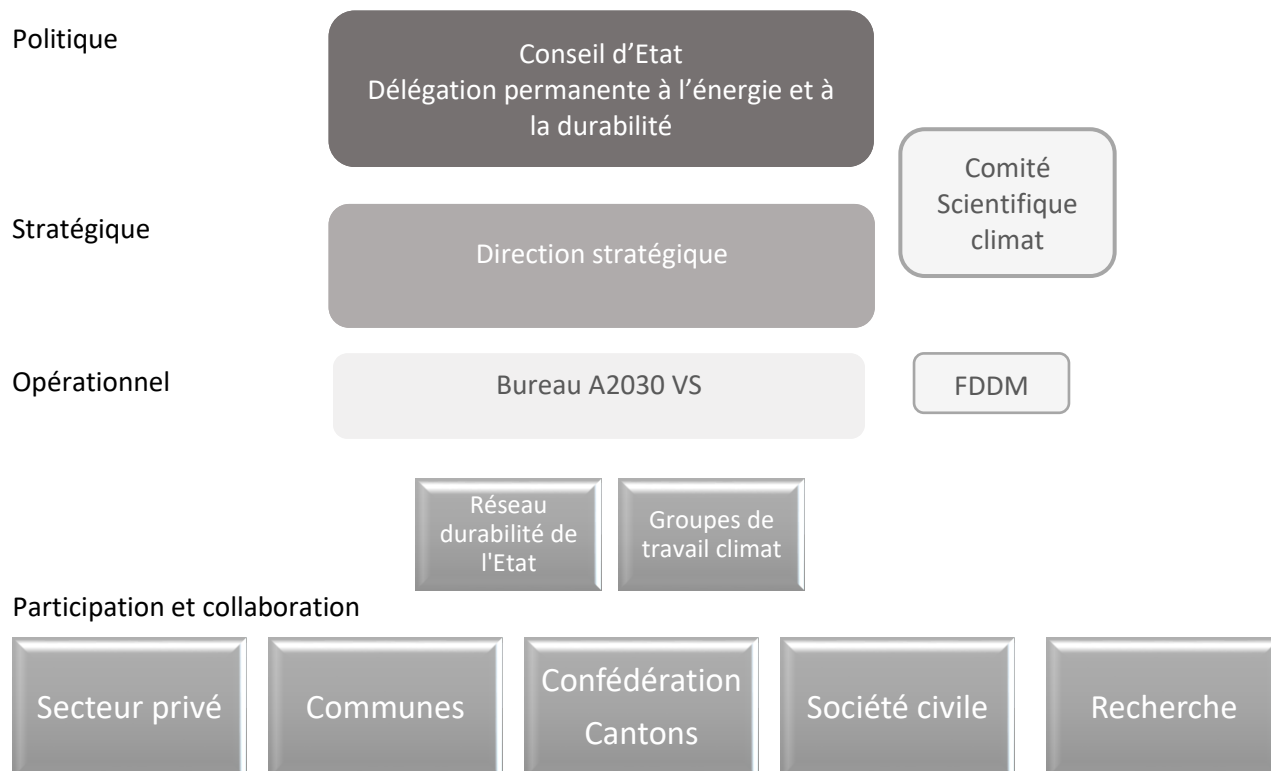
Politique

Conseil d’Etat
Délégation permanente à l’énergie et à la durabilité

Comité Scientifique climat

Stratégique

Direction stratégique

Opérationnel

Bureau A2030 VS

FDDM

Réseau durabilité de l'Etat

Groupes de travail climat

Participation et collaboration

Secteur privé

Communes

Confédération
Cantons

Société civile

Recherche